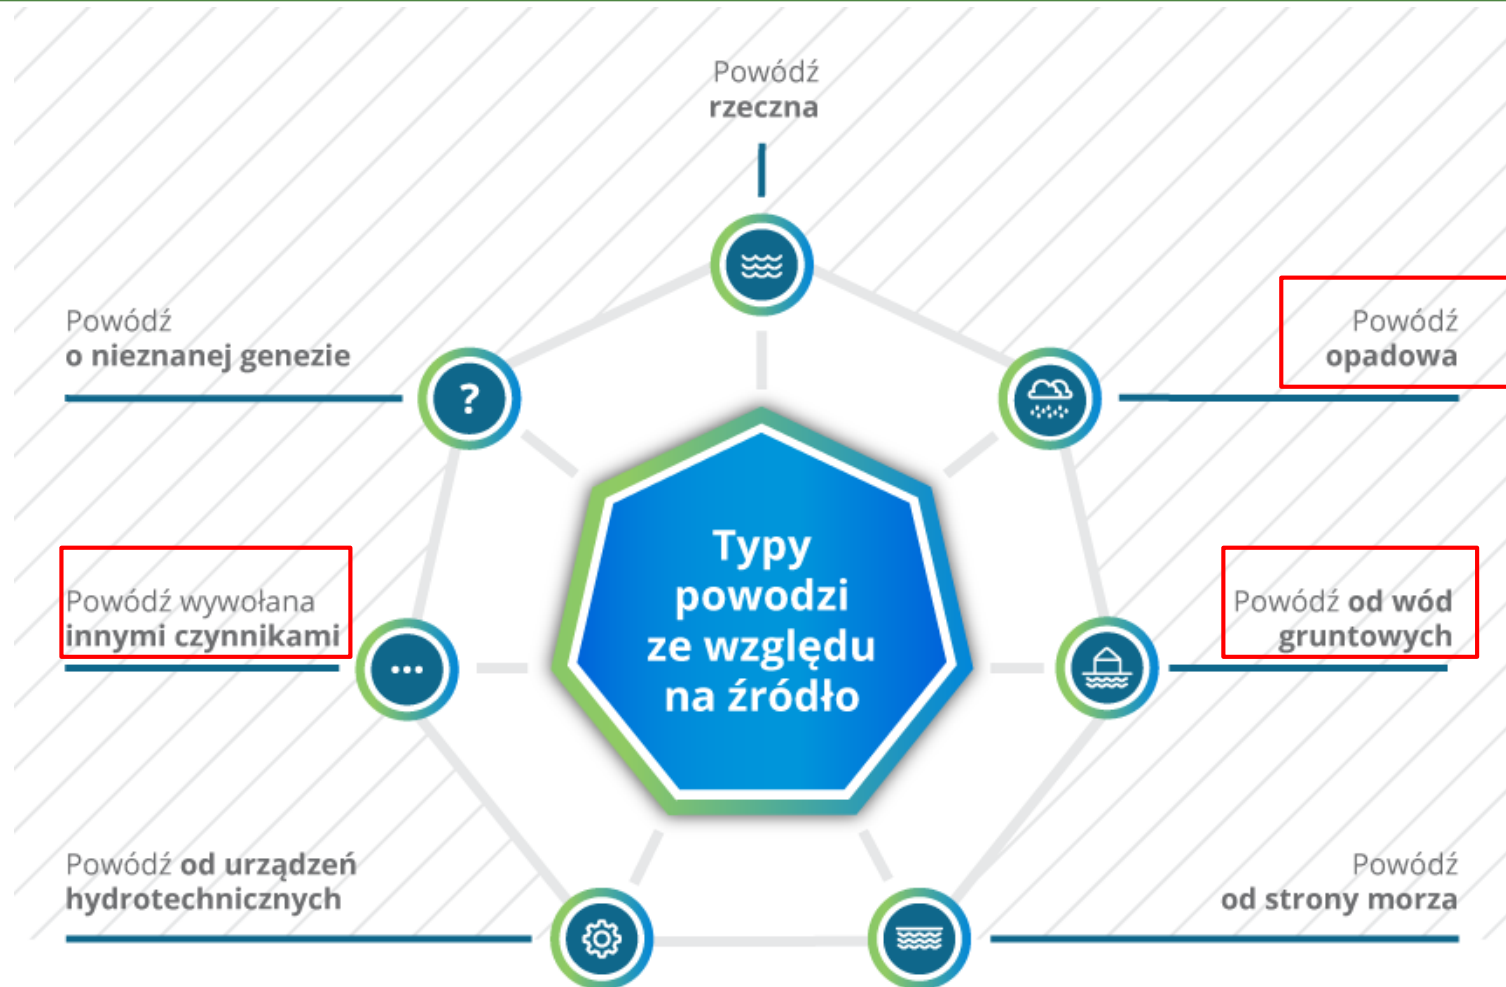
Powódź
rzeczna

Powódź
o nieznanej genezie

Powódź
opadowa

Typy powodzi ze względu na źródło

Powódź wywołana innymi czynnikami

?

...

Powódź od wód gruntowych

Powódź od urządzeń hydrotechnicznych

Powódź
od strony morza